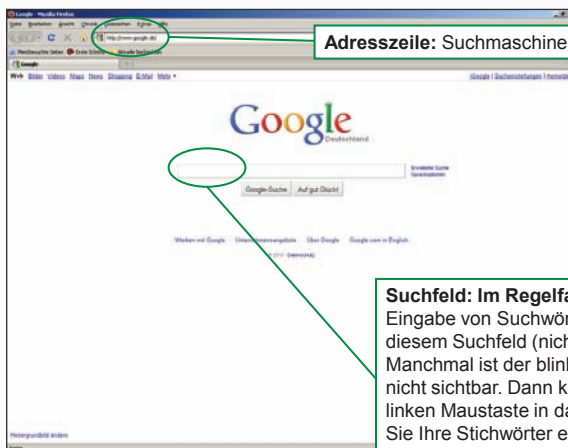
Google - Mozilla Firefox

Datei Bearbeiten Ansicht Chronik Lesezeichen Extras Hilfe

http://www.google.de/

Meistbesuchte Seiten Erste Schritte Aktuelle Nachrichten

Google

Web Bilder Videos Maps News Shopping E-Mail Mehr ▾

iGoogle | Sucheinstellungen | Anmelden

Adresszeile: Suchmaschine

Google
Deutschland

Erweiterte Suche
Sprachoptionen

Google-Suche Auf gut Glück!

Werben mit Google Unternehmensangebote Über Google Google.com in English

©2010 - Datenschutz

Hintergrundbild ändern

Suchfeld: Im Regelfa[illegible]
Eingabe von Suchwör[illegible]
diesem Suchfeld (nich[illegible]
Manchmal ist der blink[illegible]
nicht sichtbar. Dann k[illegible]
linken Maustaste in da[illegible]
Sie Ihre Stichwörter e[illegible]